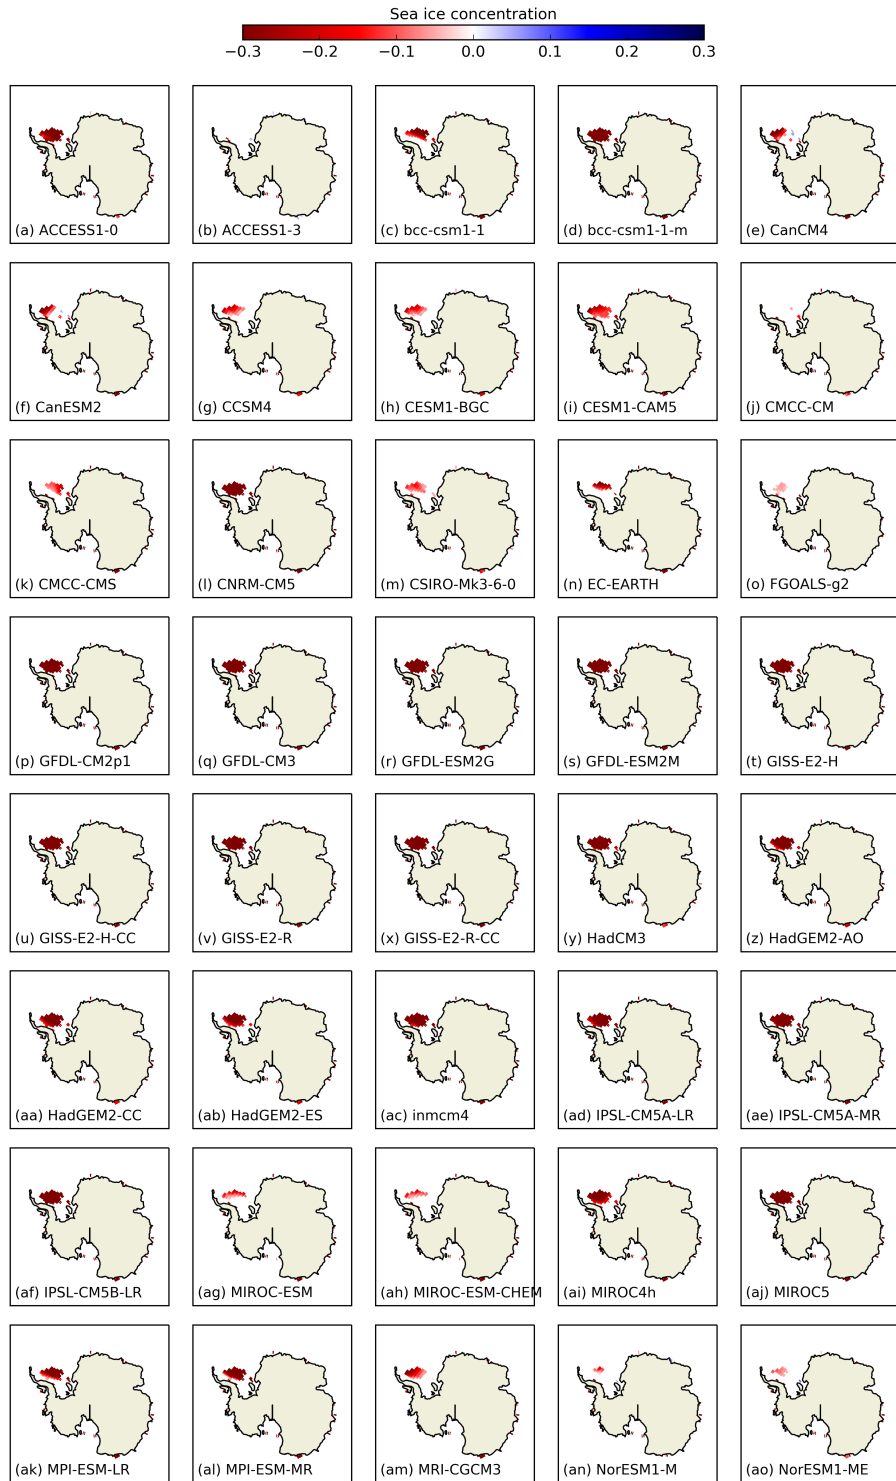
Sea ice concentration

−0.3 −0.2 −0.1 0.0 0.1 0.2 0.3

(a) ACCESS1-0
(b) ACCESS1-3
(c) bcc-csm1-1
(d) bcc-csm1-1-m
(e) CanCM4
(f) CanESM2
(g) CCSM4
(h) CESM1-BGC
(i) CESM1-CAM5
(j) CMCC-CM
(k) CMCC-CMS
(l) CNRM-CM5
(m) CSIRO-Mk3-6-0
(n) EC-EARTH
(o) FGOALS-g2
(p) GFDL-CM2p1
(q) GFDL-CM3
(r) GFDL-ESM2G
(s) GFDL-ESM2M
(t) GISS-E2-H
(u) GISS-E2-H-CC
(v) GISS-E2-R
(x) GISS-E2-R-CC
(y) HadCM3
(z) HadGEM2-AO
(aa) HadGEM2-CC
(ab) HadGEM2-ES
(ac) inmcm4
(ad) IPSL-CM5A-LR
(ae) IPSL-CM5A-MR
(af) IPSL-CM5B-LR
(ag) MIROC-ESM
(ah) MIROC-ESM-CHEM
(ai) MIROC4h
(aj) MIROC5
(ak) MPI-ESM-LR
(al) MPI-ESM-MR
(am) MRI-CGCM3
(an) NorESM1-M
(ao) NorESM1-ME